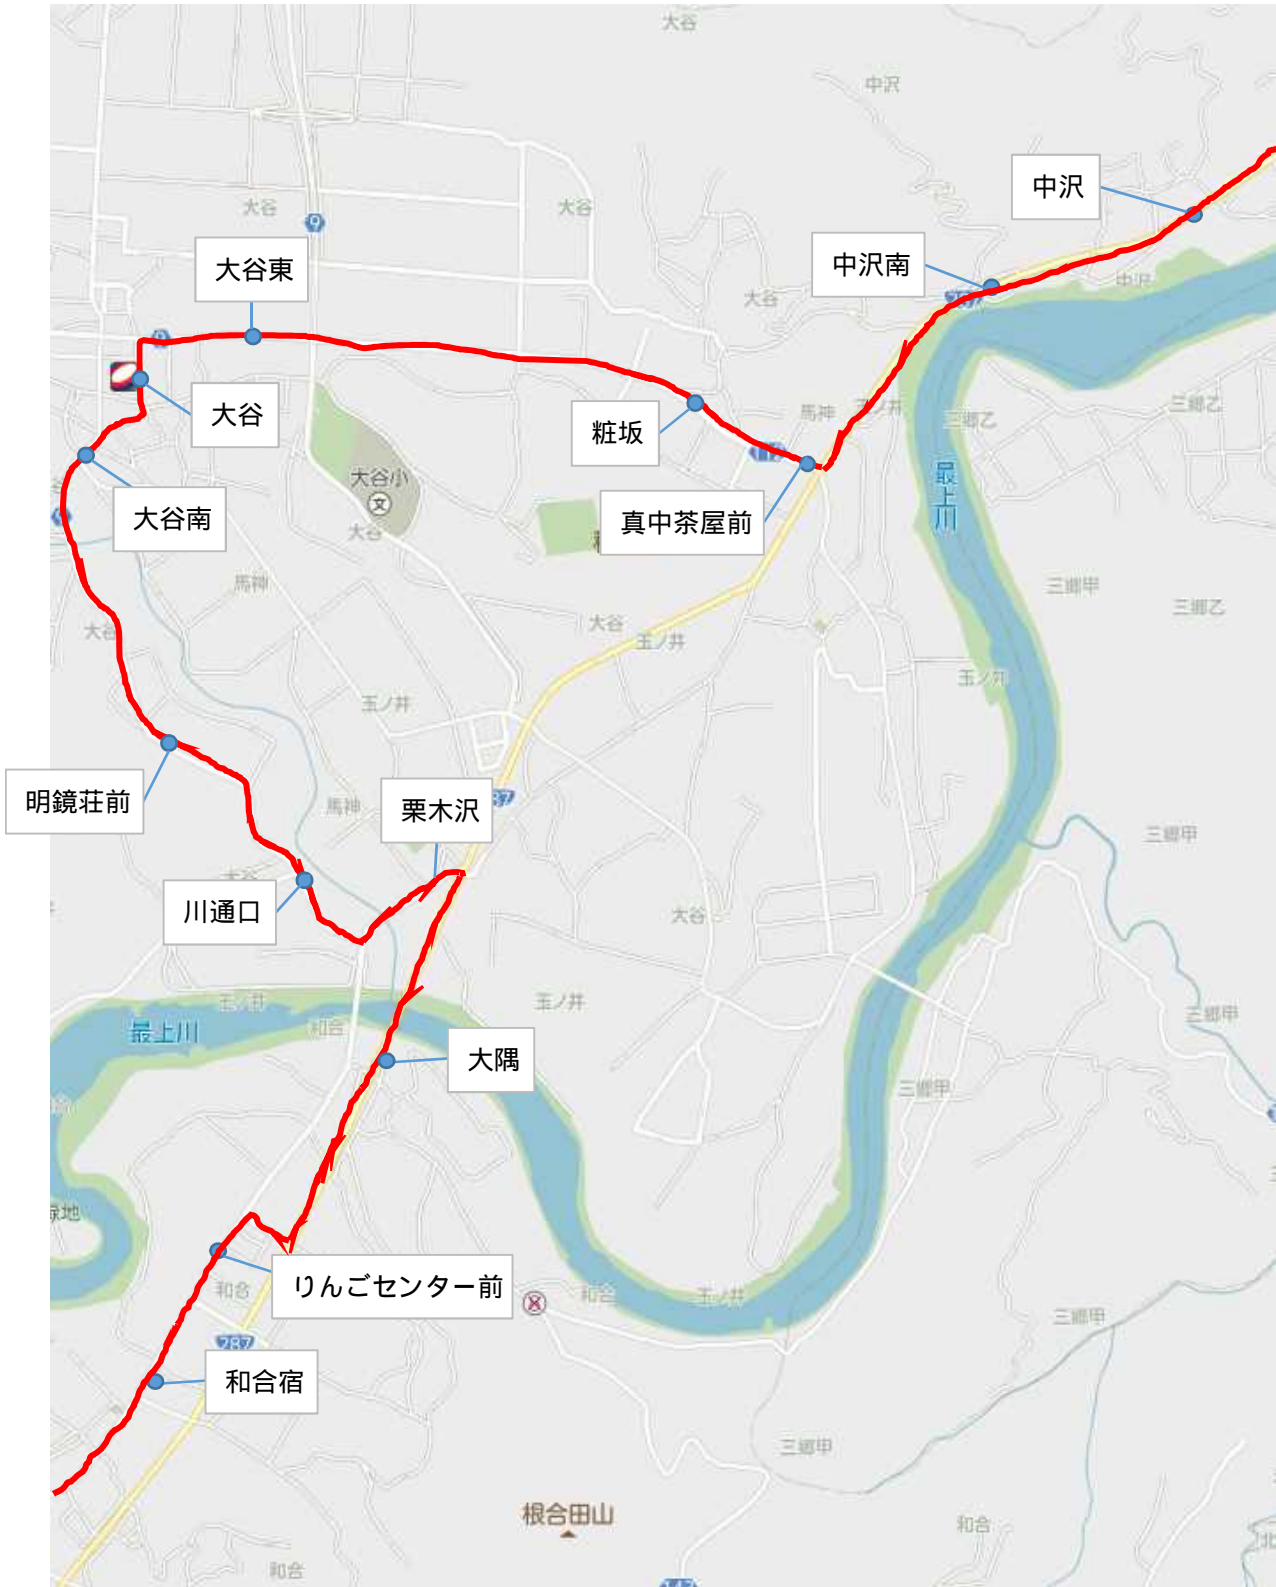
大谷
中沢
中沢
大谷
大谷
大谷東
中沢南
中沢
大谷
大谷
粧坂
馬神
玉ノ井
三郷乙
三郷乙
大谷小
大谷
大谷南
真中茶屋前
最上川
三郷甲
三郷乙
馬神
大谷
大谷
玉ノ井
玉ノ井
玉ノ井
明鏡荘前
栗木沢
287
馬神
三郷甲
川通口
大谷
玉ノ井
玉ノ井
三郷甲
最上川
和合
大隅
三郷甲
緑地
りんごセンター前
和合
和合
玉ノ井
三郷甲
287
和合宿
三郷甲
根合田山
和合
和合